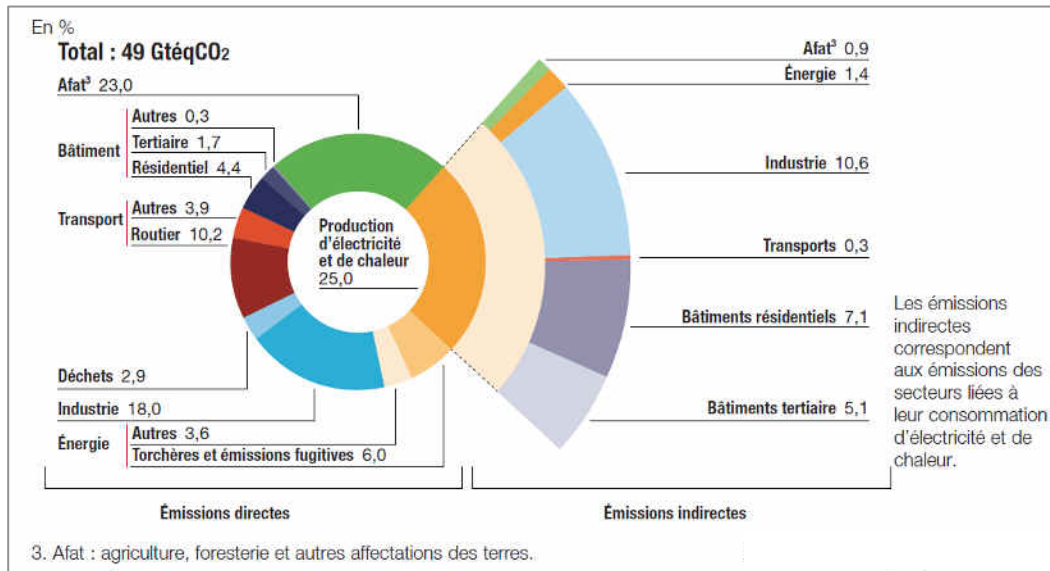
En %

Total : 49 GtéqCO$_2$

Afat$^3$ 23,0

Bâtiment
Autres 0,3
Tertiaire 1,7
Résidentiel 4,4

Transport
Autres 3,9
Routier 10,2

Production d'électricité et de chaleur 25,0

Déchets 2,9

Industrie 18,0

Énergie
Autres 3,6
Torchères et émissions fugitives 6,0

Afat$^3$ 0,9
Énergie 1,4
Industrie 10,6
Transports 0,3
Bâtiments résidentiels 7,1
Bâtiments tertiaire 5,1

Les émissions indirectes correspondent aux émissions des secteurs liées à leur consommation d'électricité et de chaleur.

Émissions directes

Émissions indirectes

3. Afat : agriculture, foresterie et autres affectations des terres.